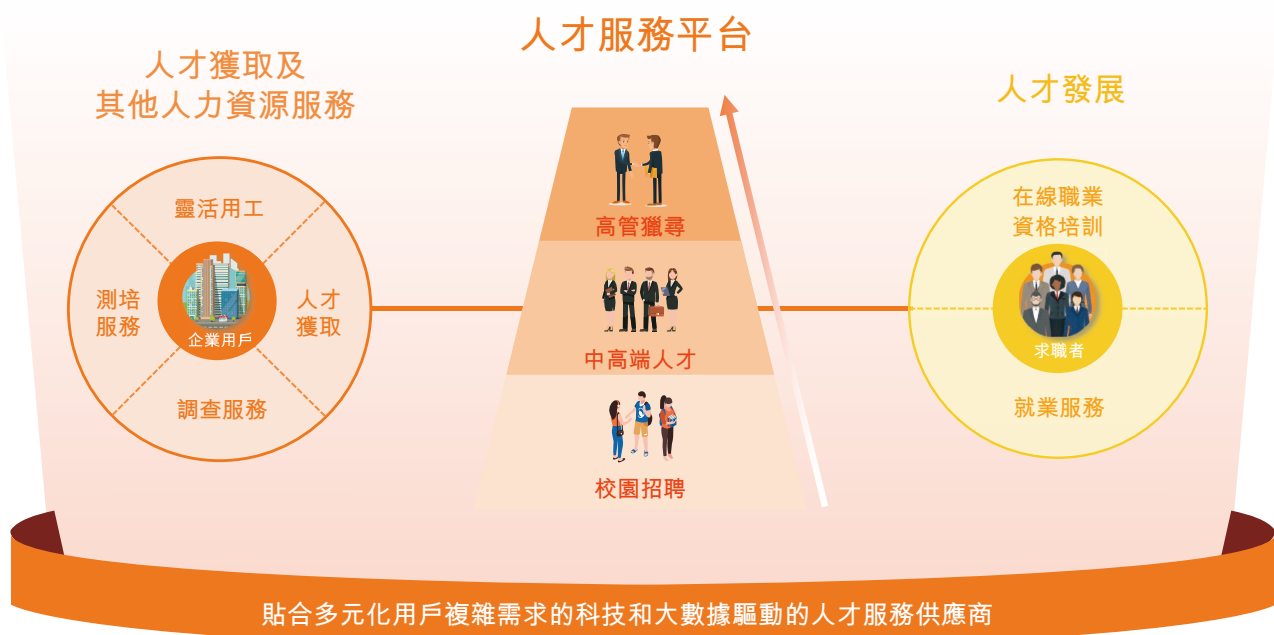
人才服務平台

人才獲取及
其他人力資源服務

靈活用工

測培
服務

企業用戶

人才
獲取

調查服務

高管獵尋

中高端人才

校園招聘

人才發展

在線職業
資格培訓

求職者

就業服務

貼合多元化用戶複雜需求的科技和大數據驅動的人才服務供應商